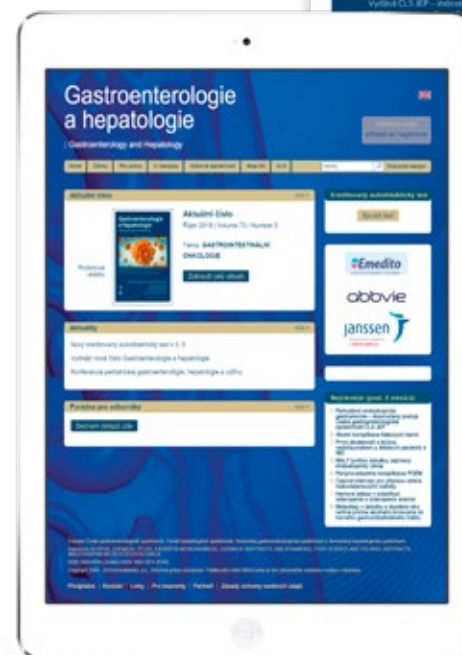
Vydává ČLS JEP – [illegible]

Gastroenterologie a hepatologie

Gastroenterology and Hepatology

Aktuální číslo

Aktuální číslo

Říjen 2019 | Volume 73 | Number 5

Téma: GASTROINTESTINÁLNÍ ONKOLOGIE

Zobrazit celé vydání

Aktuality

Nový kreditovaný autodidaktický test č. 5

Vyhlášení nové čísla Gastroenterologie a hepatologie

Konference pediatrické gastroenterologie, hepatologie a výživy

Poradna pro odborníky

Seznam dotazů zde

Kreditovaný autodidaktický test

Emedito

abbvie

janssen

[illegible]